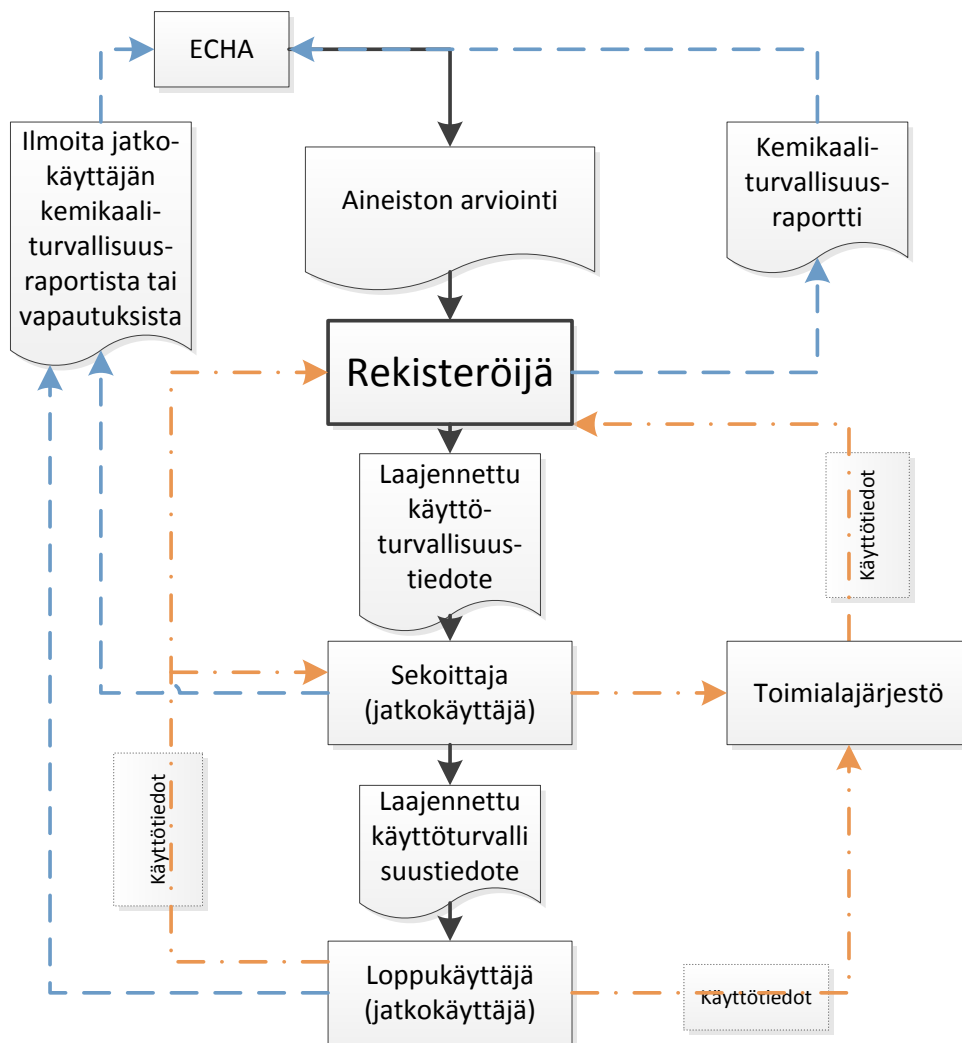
ECHA

Ilmoita jatkokäyttäjän kemikaaliturvallisuusraportista tai vapautuksista

Aineiston arviointi

Kemikaaliturvallisuusraportti

Rekisteröijä

Laajennettu käyttöturvallisuustiedote

Käyttötiedot

Sekoittaja (jatkokäyttäjä)

Toimialajärjestö

Käyttötiedot

Laajennettu käyttöturvalli suustiedote

Loppukäyttäjä (jatkokäyttäjä)

Käyttötiedot